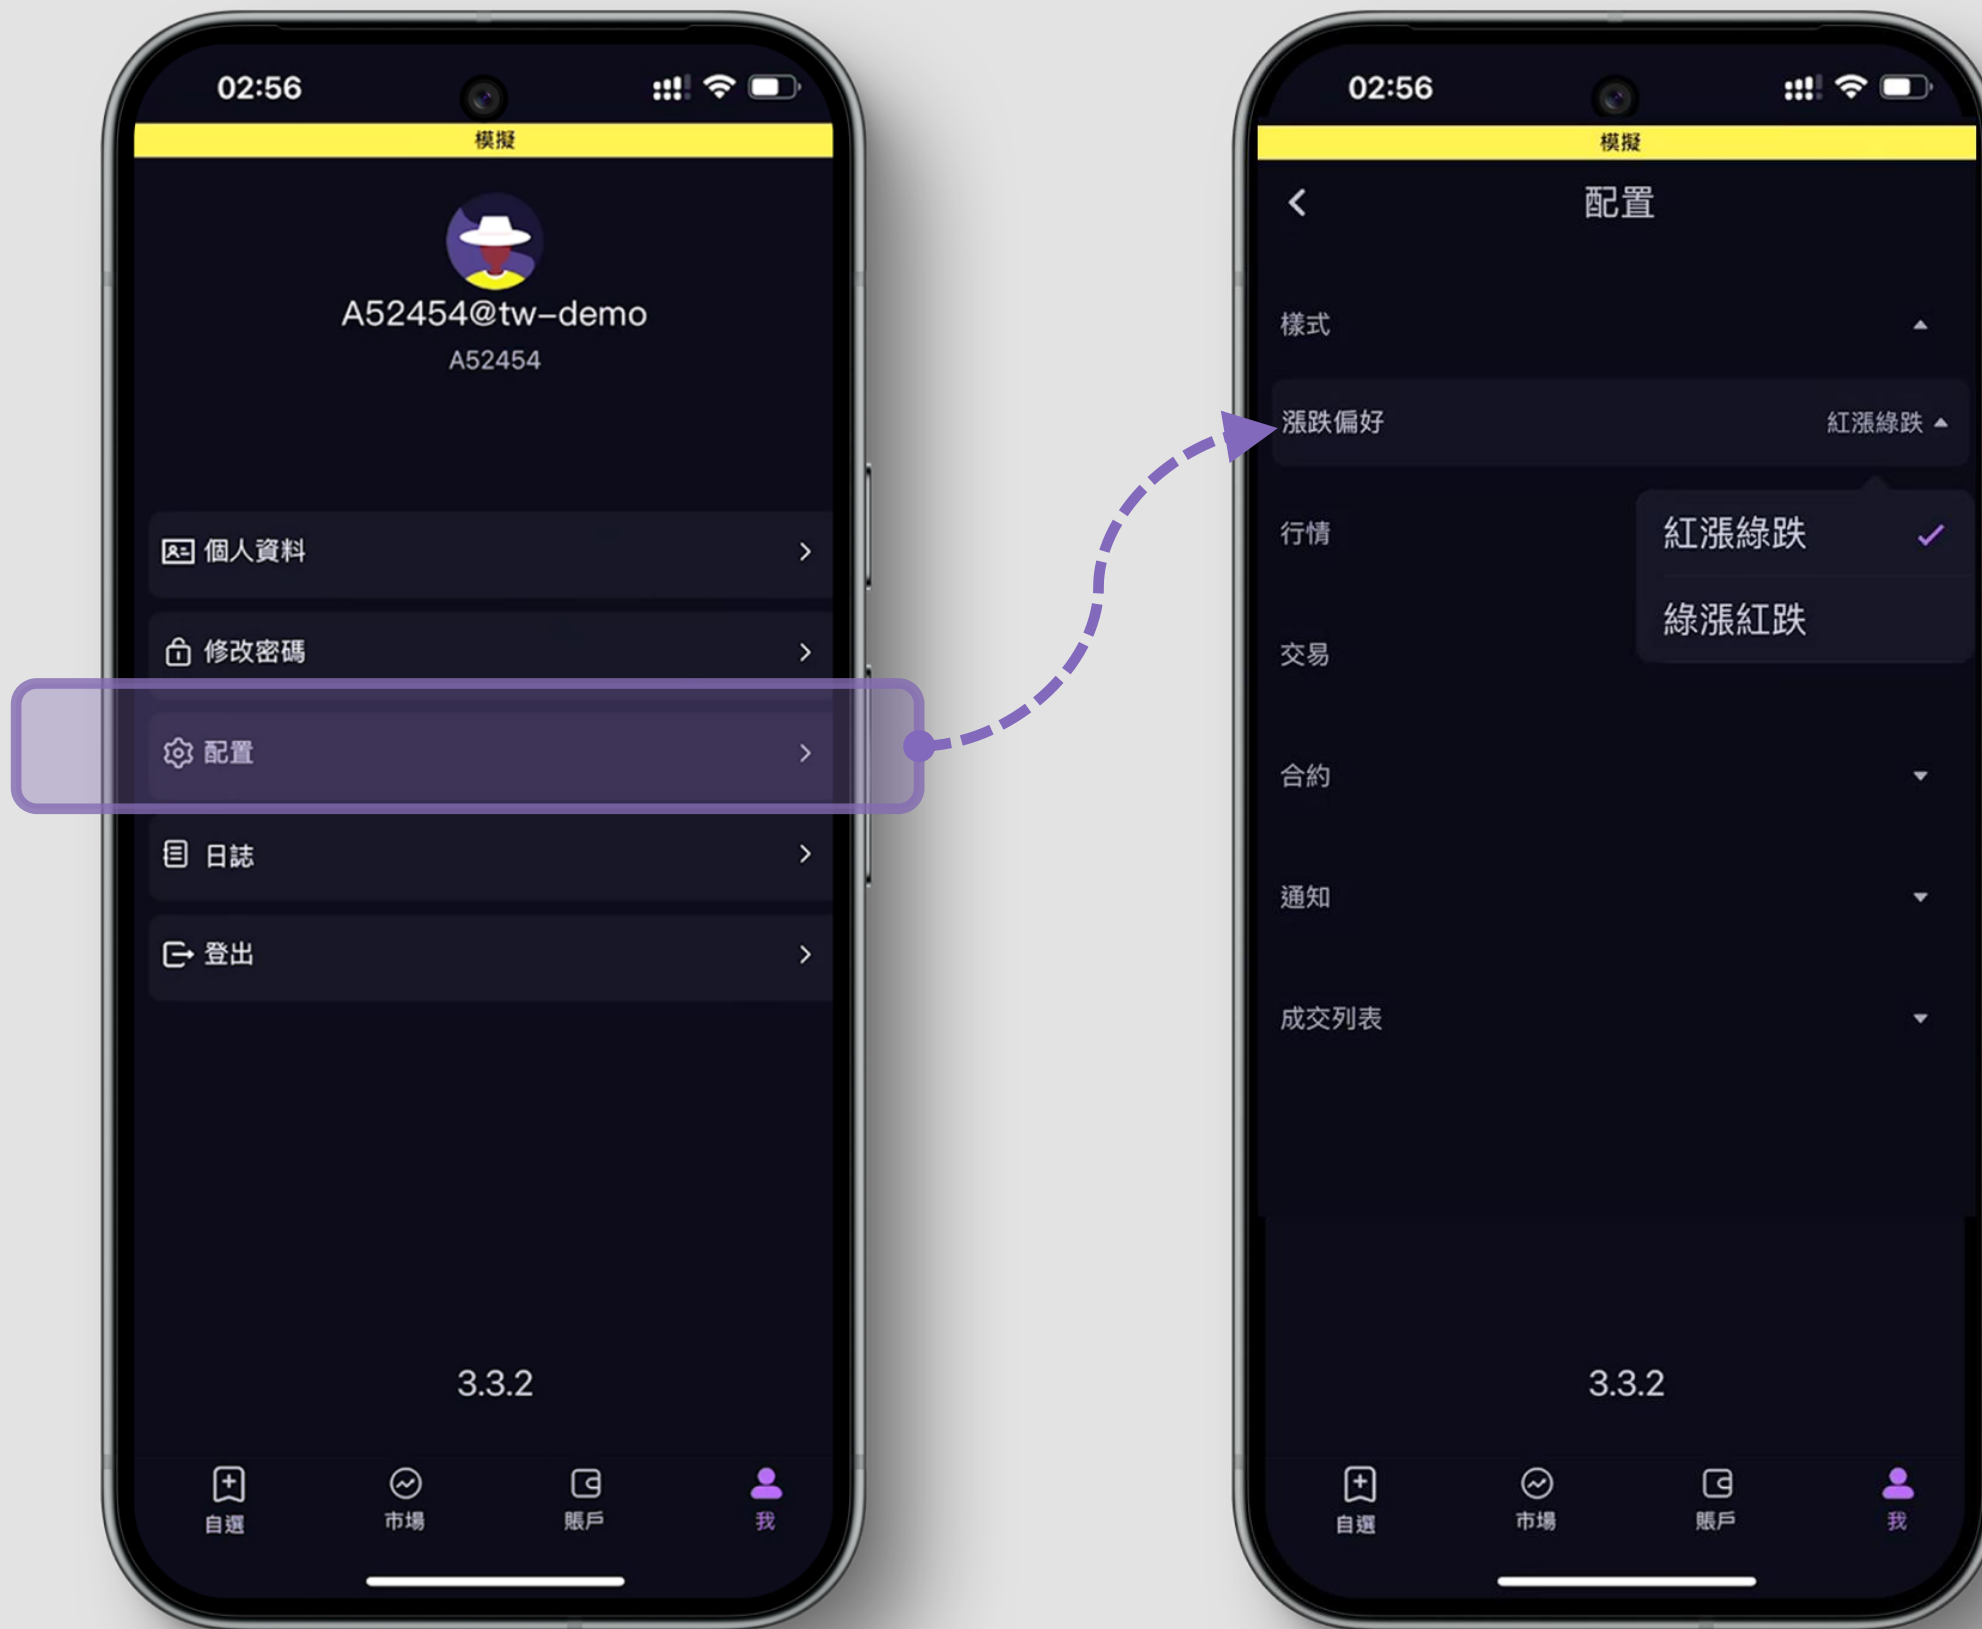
02:56

模擬

A52454@tw-demo
A52454

個人資料 >

修改密碼 >

配置 >

日誌 >

登出 >

3.3.2

自選 市場 賬戶 我

02:56

模擬

配置

樣式

漲跌偏好 紅漲綠跌

行情

紅漲綠跌

綠漲紅跌

交易

合約

通知

成交列表

3.3.2

自選 市場 賬戶 我